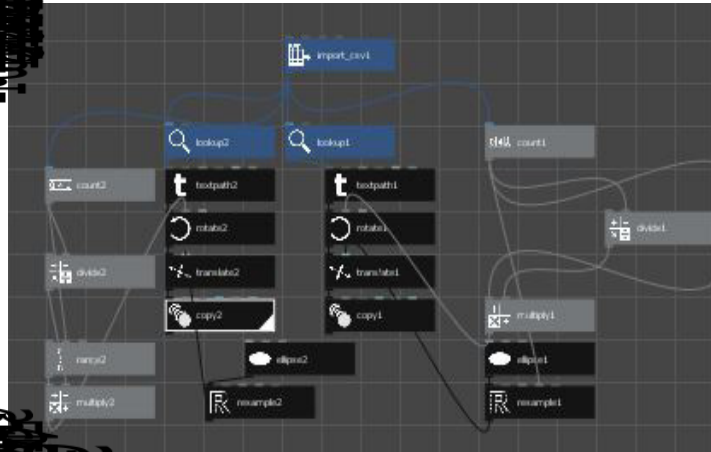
import_csv1

lookup2

lookup1

count1

count2

textpath2

textpath1

rotate2

rotate1

divide1

divide2

translate2

translate1

copy2

copy1

multiply1

range2

ellipse2

ellipse1

multiply2

resample2

resample1